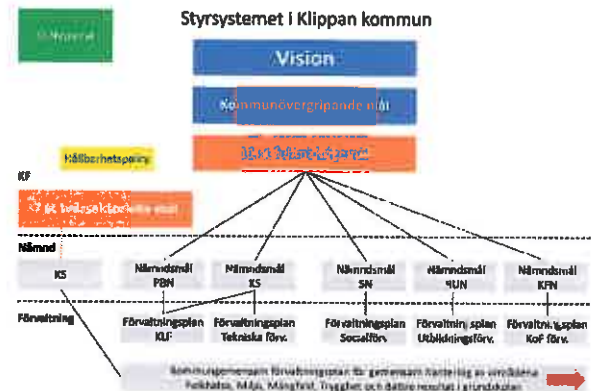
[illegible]

Styrsystemet i Klippan kommun

Vision

Kommunövergripande mål

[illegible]

Hållbarhetsspiral

KF

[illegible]

Nämnd

KS

Nämndsmål PBN

Nämndsmål KS

Nämndsmål SN

Nämndsmål RUN

Nämndsmål KFN

Förvaltning

Förvaltningsplan KLF

Förvaltningsplan Tekniska förv.

Förvaltningsplan Socialförv.

Förvaltningsplan Utbildningsförv.

Förvaltningsplan KoF förv.

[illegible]